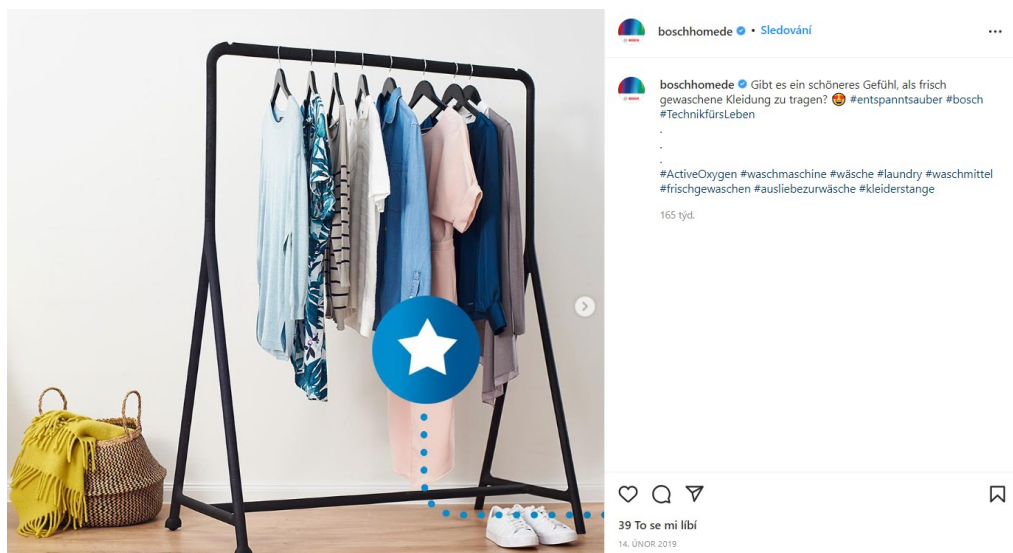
boschhomede • Sledování

boschhomede Gibt es ein schöneres Gefühl, als frisch gewaschene Kleidung zu tragen? 😍 #entspanntsauber #bosch #TechnikfürsLeben
.
.
.
#ActiveOxygen #waschmaschine #wäsche #laundry #waschmittel #frischgewaschen #ausliebezurwäsche #kleiderstange

165 týd.

39 To se mi líbí

14. ÚNOR 2019